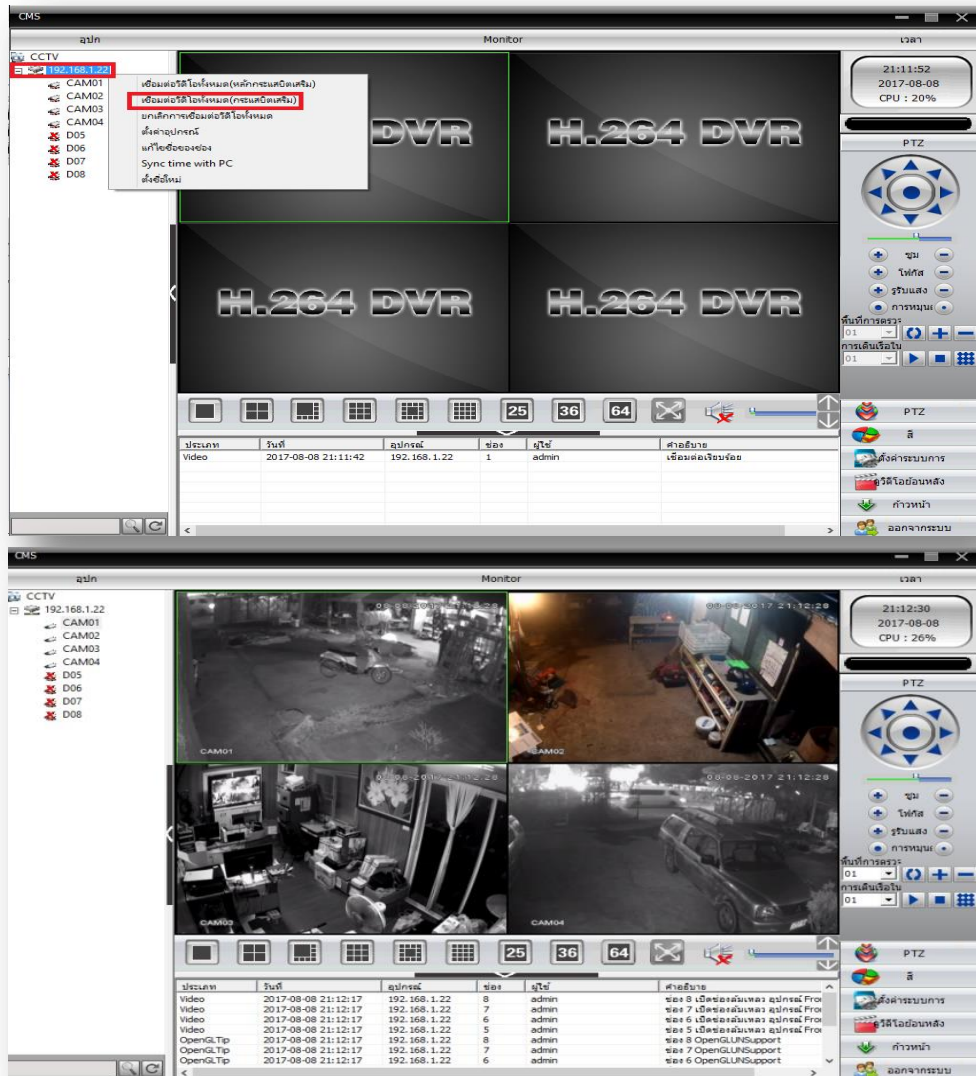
CMS

อุปก

Monitor

เวลา

CCTV
192.168.1.22
CAM01
CAM02
CAM03
CAM04
D05
D06
D07
D08

เชื่อมต่อวิดีโอทั้งหมด(หลักกระแสบิตเสริม)
เชื่อมต่อวิดีโอทั้งหมด(กระแสบิตเสริม)
ยกเลิกการเชื่อมต่อวิดีโอทั้งหมด
ตั้งค่าอุปกรณ์
แก้ไขชื่อของช่อง
Sync time with PC
ตั้งชื่อใหม่

H.264 DVR
H.264 DVR
H.264 DVR
H.264 DVR

21:11:52
2017-08-08
CPU : 20%

PTZ

ซูม
โฟกัส
รูรับแสง
การหมุน
พื้นที่การตรวจ
01
การเดินเรือใน
01

25 36 64

| ประเภท | วันที่ | อุปกรณ์ | ช่อง | ผู้ใช้ | คำอธิบาย |
|---|---|---|---|---|---|
| Video | 2017-08-08 21:11:42 | 192.168.1.22 | 1 | admin | เชื่อมต่อเรียบร้อย |

PTZ
สี
ตั้งค่าระบบการ
วิดีโอย้อนหลัง
ก้าวหน้า
ออกจากระบบ

CMS

อุปก

Monitor

เวลา

CCTV
192.168.1.22
CAM01
CAM02
CAM03
CAM04
D05
D06
D07
D08

08-08-2017 21:12:28
CAM01
08-08-2017 21:12:28
CAM02
08-08-2017 21:12:28
CAM03
08-08-2017 21:12:28
CAM04

21:12:30
2017-08-08
CPU : 26%

PTZ

ซูม
โฟกัส
รูรับแสง
การหมุน
พื้นที่การตรวจ
01
การเดินเรือใน
01

25 36 64

| ประเภท | วันที่ | อุปกรณ์ | ช่อง | ผู้ใช้ | คำอธิบาย |
|---|---|---|---|---|---|
| Video | 2017-08-08 21:12:17 | 192.168.1.22 | 8 | admin | ช่อง 8 เปิดช่องล้มเหลว อุปกรณ์ Fro |
| Video | 2017-08-08 21:12:17 | 192.168.1.22 | 7 | admin | ช่อง 7 เปิดช่องล้มเหลว อุปกรณ์ Fro |
| Video | 2017-08-08 21:12:17 | 192.168.1.22 | 6 | admin | ช่อง 6 เปิดช่องล้มเหลว อุปกรณ์ Fro |
| Video | 2017-08-08 21:12:17 | 192.168.1.22 | 5 | admin | ช่อง 5 เปิดช่องล้มเหลว อุปกรณ์ Fro |
| OpenGLTip | 2017-08-08 21:12:17 | 192.168.1.22 | 8 | admin | ช่อง 8 OpenGLUNSupport |
| OpenGLTip | 2017-08-08 21:12:17 | 192.168.1.22 | 7 | admin | ช่อง 7 OpenGLUNSupport |
| OpenGLTip | 2017-08-08 21:12:17 | 192.168.1.22 | 6 | admin | ช่อง 6 OpenGLUNSupport |

PTZ
สี
ตั้งค่าระบบการ
วิดีโอย้อนหลัง
ก้าวหน้า
ออกจากระบบ